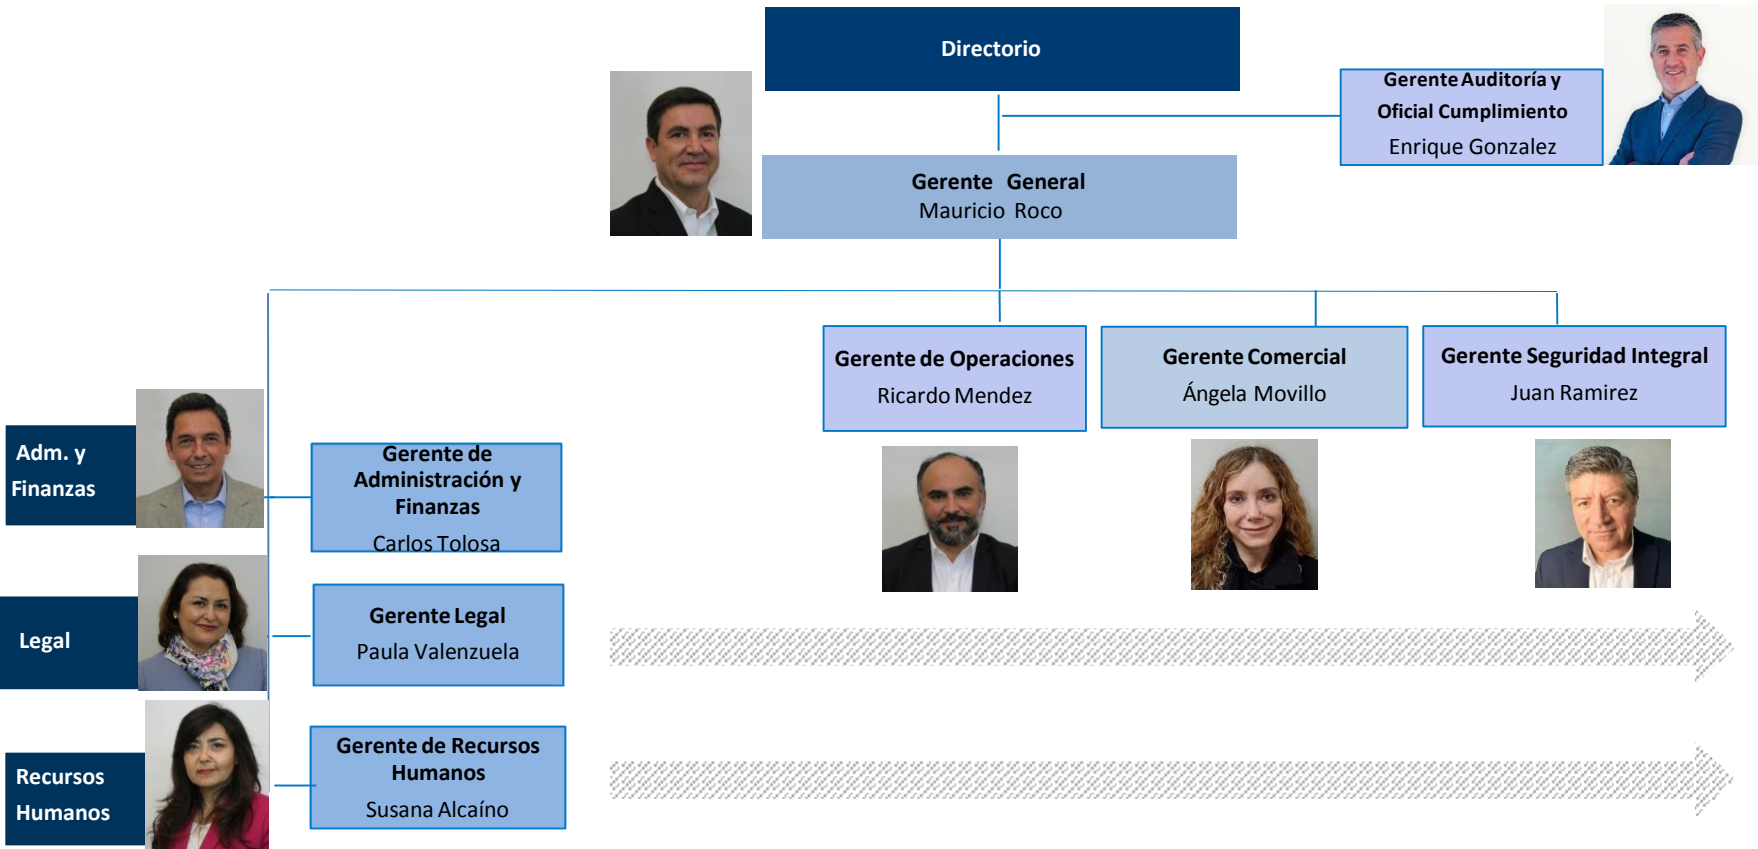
Directorio

Gerente Auditoría y Oficial Cumplimiento
Enrique Gonzalez

Gerente General
Mauricio Roco

Gerente de Operaciones
Ricardo Mendez

Gerente Comercial
Ángela Movillo

Gerente Seguridad Integral
Juan Ramirez

Adm. y Finanzas

Gerente de Administración y Finanzas
Carlos Tolosa

Legal

Gerente Legal
Paula Valenzuela

Recursos Humanos

Gerente de Recursos Humanos
Susana Alcaíno